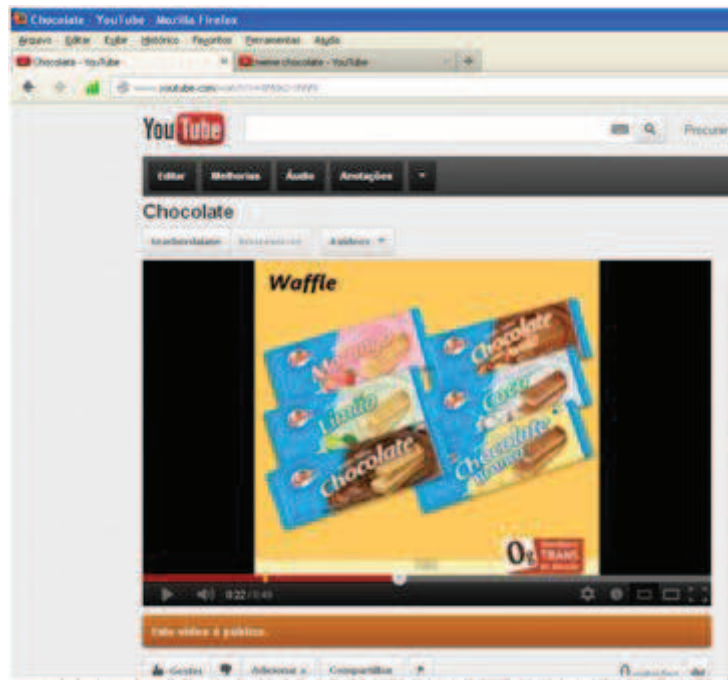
Chocolate - YouTube - Mozilla Firefox
Arquivo Editar Exibir Histórico Favoritos Ferramentas Ajuda
Chocolate - YouTube
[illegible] chocolate - YouTube
www.youtube.com/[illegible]

YouTube
Procurar

Editar Melhorias Áudio Anotações

Chocolate

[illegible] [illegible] Análises

Waffle
Morango
Limão
Chocolate
Chocolate
Coco
Chocolate
0g TRANS

0:22 / 0:40

Este vídeo é público.

Gostei Adicionar a Compartilhar